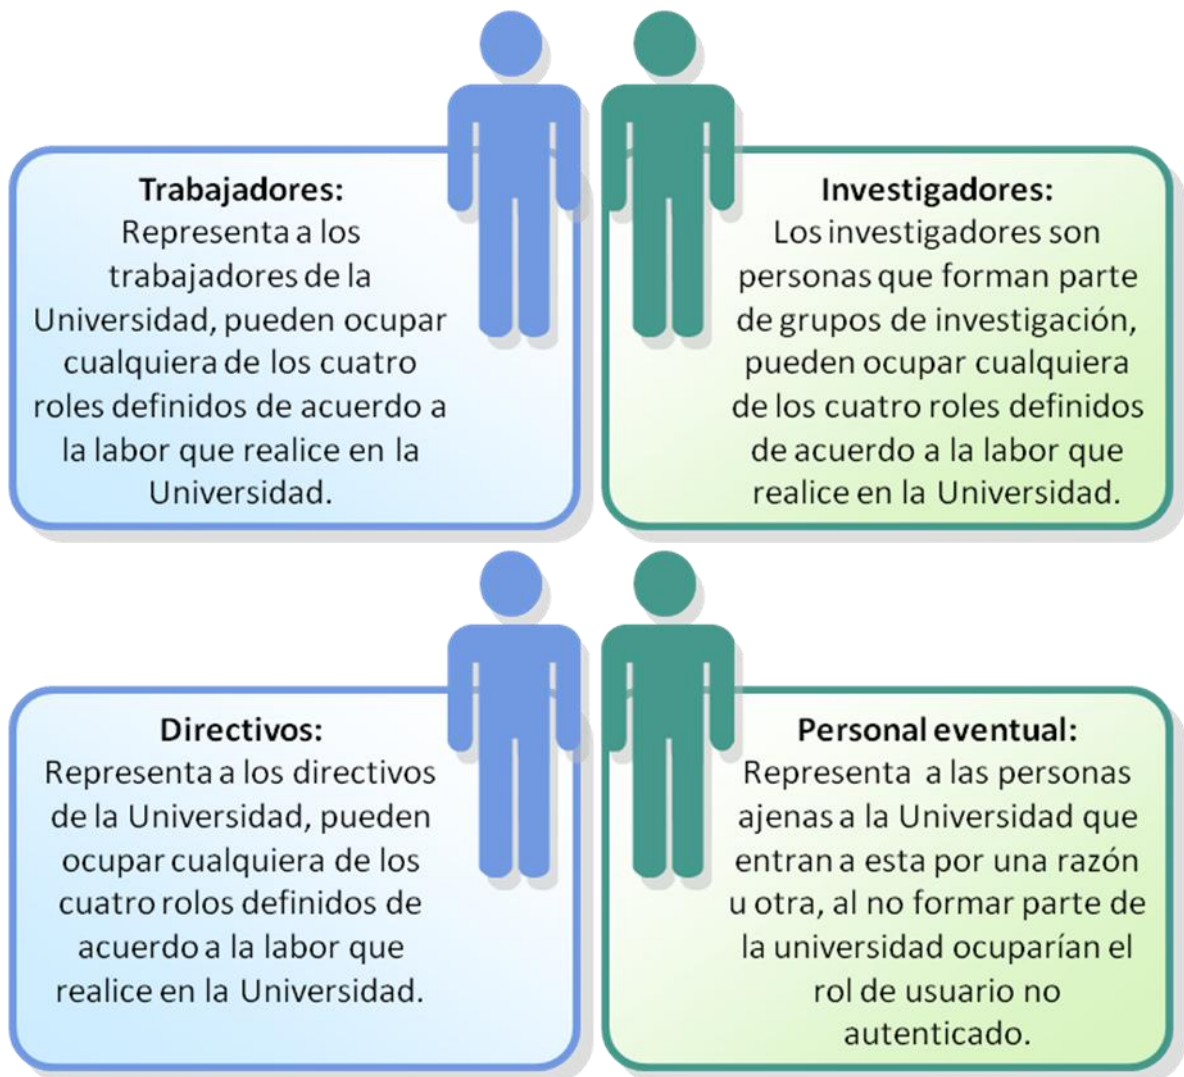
Trabajadores:
Representa a los trabajadores de la Universidad, pueden ocupar cualquiera de los cuatro roles definidos de acuerdo a la labor que realice en la Universidad.

Investigadores:
Los investigadores son personas que forman parte de grupos de investigación, pueden ocupar cualquiera de los cuatro roles definidos de acuerdo a la labor que realice en la Universidad.

Directivos:
Representa a los directivos de la Universidad, pueden ocupar cualquiera de los cuatro rolos definidos de acuerdo a la labor que realice en la Universidad.

Personal eventual:
Representa a las personas ajenas a la Universidad que entran a esta por una razón u otra, al no formar parte de la universidad ocuparían el rol de usuario no autenticado.